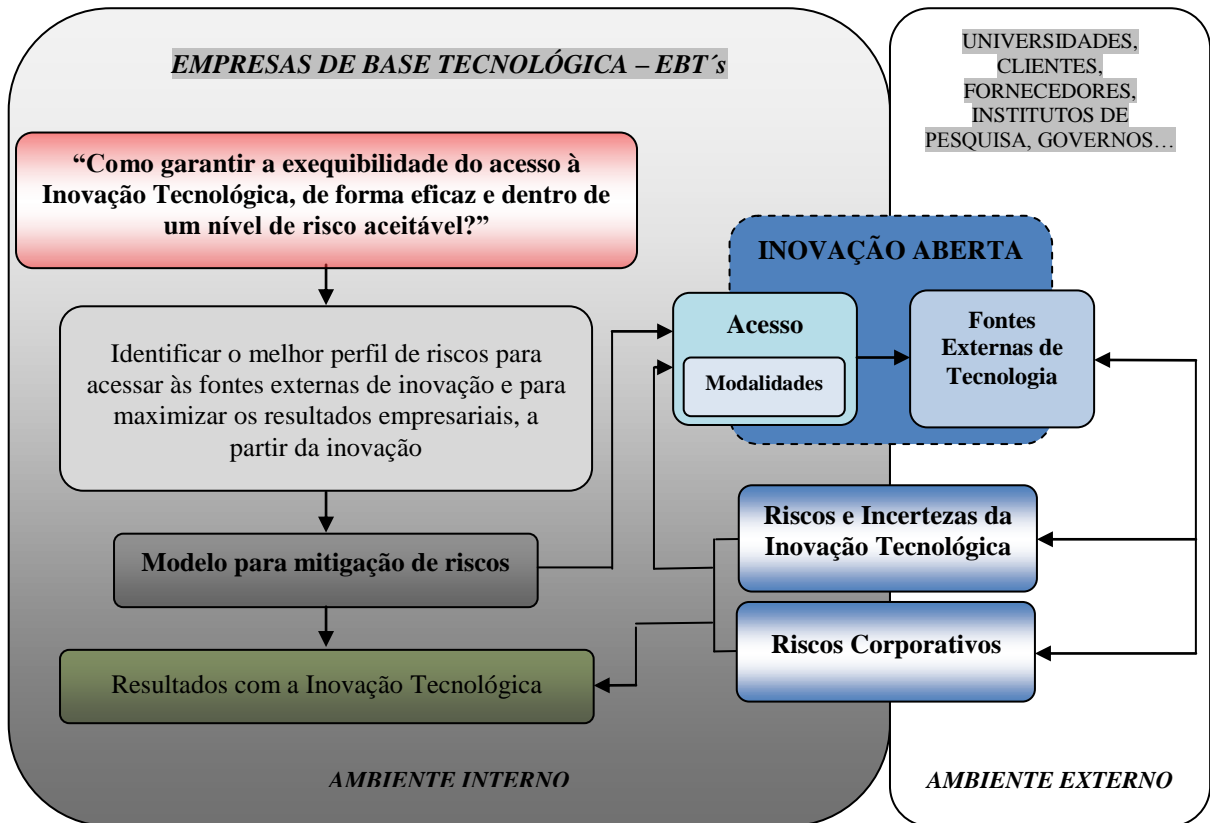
EMPRESAS DE BASE TECNOLÓGICA – EBT´s

UNIVERSIDADES, CLIENTES, FORNECEDORES, INSTITUTOS DE PESQUISA, GOVERNOS…

“Como garantir a exequibilidade do acesso à Inovação Tecnológica, de forma eficaz e dentro de um nível de risco aceitável?”

INOVAÇÃO ABERTA

Acesso

Modalidades

Fontes Externas de Tecnologia

Identificar o melhor perfil de riscos para acessar às fontes externas de inovação e para maximizar os resultados empresariais, a partir da inovação

Riscos e Incertezas da Inovação Tecnológica

Modelo para mitigação de riscos

Riscos Corporativos

Resultados com a Inovação Tecnológica

AMBIENTE INTERNO

AMBIENTE EXTERNO